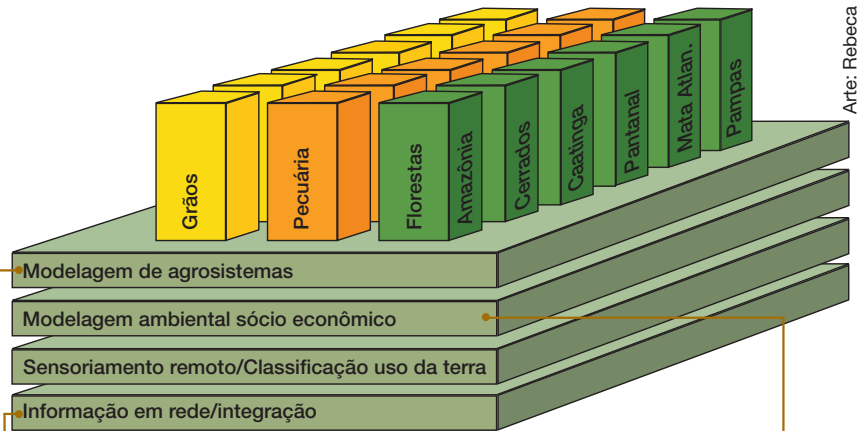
Arte: Rebeca

Grãos

Pecuária

Florestas

Amazônia

Cerrados

Caatinga

Pantanal

Mata Atlan.

Pampas

Modelagem de agrosistemas

Modelagem ambiental sócio econômico

Sensoriamento remoto/Classificação uso da terra

Informação em rede/integração